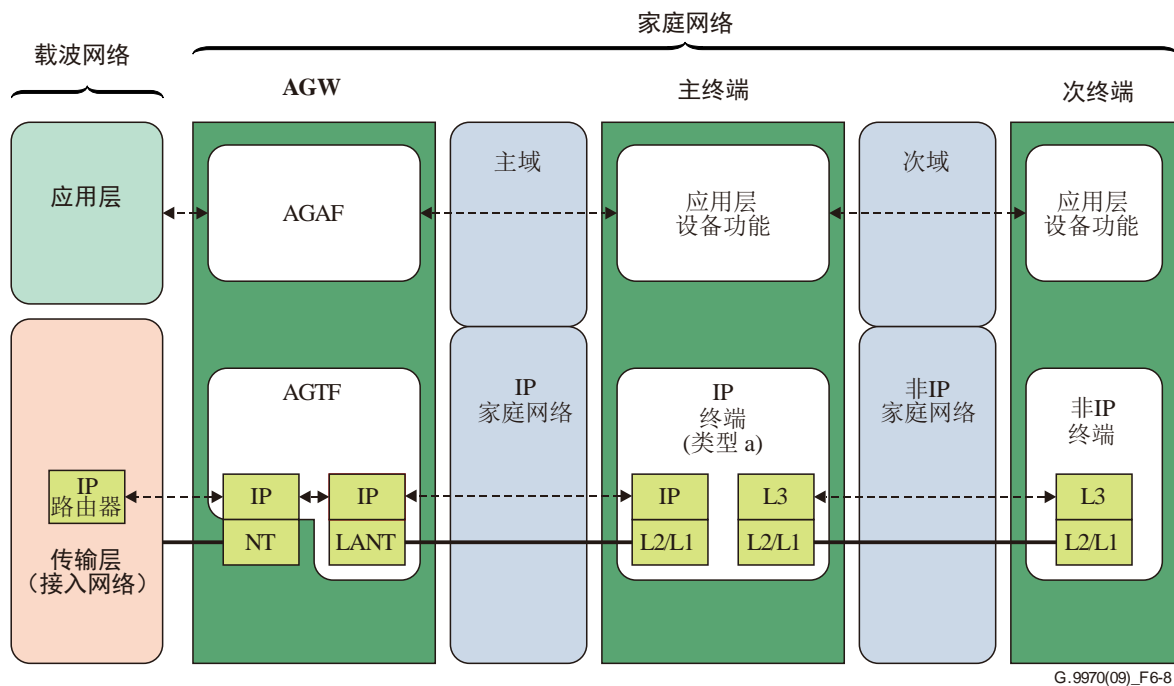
家庭网络

载波网络

AGW

主终端

次终端

应用层

AGAF

主域

应用层
设备功能

次域

应用层
设备功能

AGTF

IP
家庭网络

IP
终端
(类型 a)

非IP
家庭网络

非IP
终端

IP
路由器

IP

IP

IP

L3

L3

NT

LANT

L2/L1

L2/L1

L2/L1

传输层
（接入网络）

G.9970(09)_F6-8